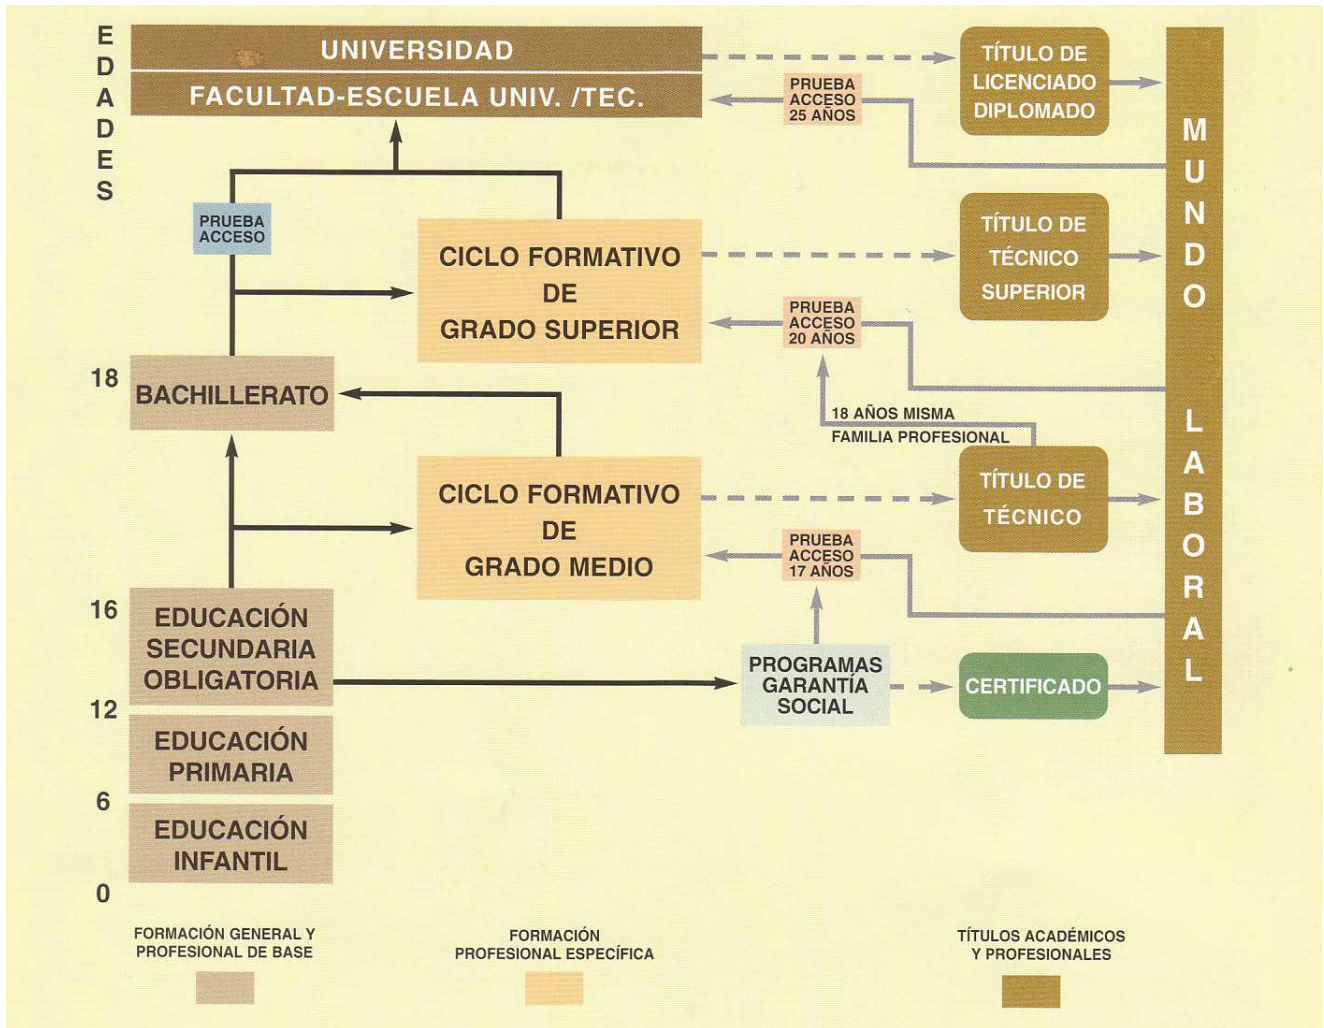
EDADES

UNIVERSIDAD
FACULTAD-ESCUELA UNIV. /TEC.

PRUEBA ACCESO 25 AÑOS

TÍTULO DE LICENCIADO DIPLOMADO

MUNDO LABORAL

PRUEBA ACCESO

CICLO FORMATIVO DE GRADO SUPERIOR

TÍTULO DE TÉCNICO SUPERIOR

PRUEBA ACCESO 20 AÑOS

18

BACHILLERATO

18 AÑOS MISMA FAMILIA PROFESIONAL

CICLO FORMATIVO DE GRADO MEDIO

TÍTULO DE TÉCNICO

PRUEBA ACCESO 17 AÑOS

16

EDUCACIÓN SECUNDARIA OBLIGATORIA

PROGRAMAS GARANTÍA SOCIAL

CERTIFICADO

12

EDUCACIÓN PRIMARIA

6

EDUCACIÓN INFANTIL

0

FORMACIÓN GENERAL Y PROFESIONAL DE BASE

FORMACIÓN PROFESIONAL ESPECÍFICA

TÍTULOS ACADÉMICOS Y PROFESIONALES